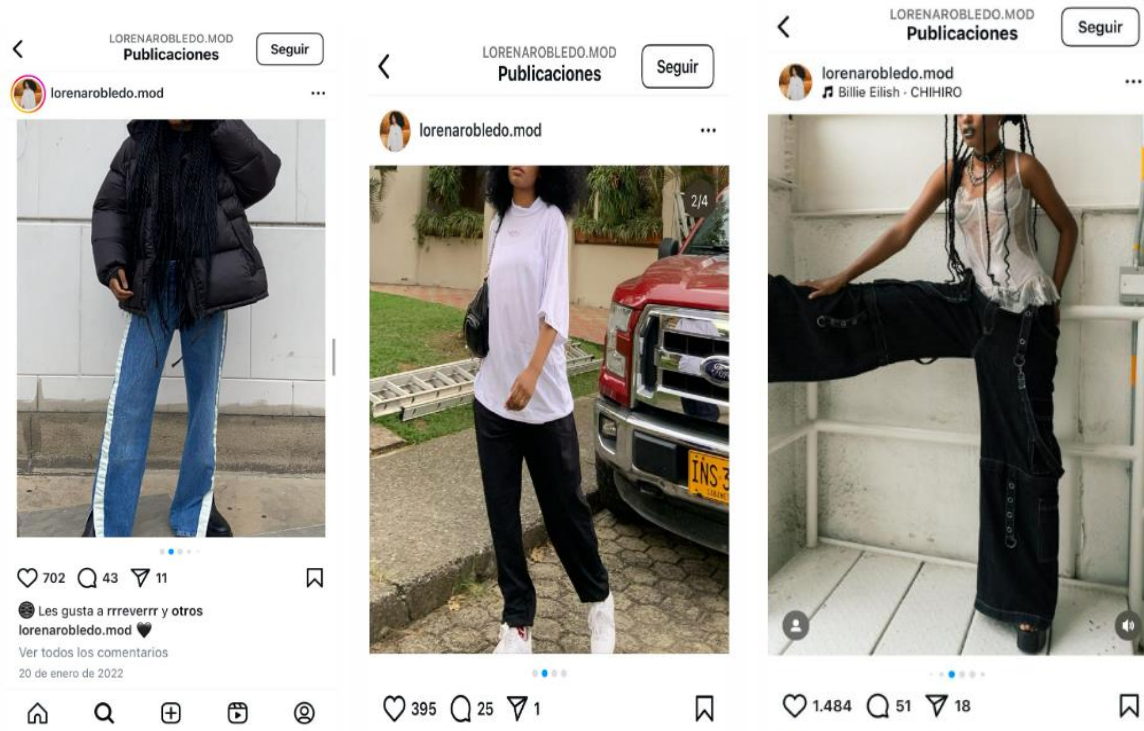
LORENAROBLEDO.MOD
Publicaciones
Seguir

lorenarobledo.mod

702 43 11

Les gusta a rrreverrr y otros
lorenarobledo.mod 🖤
Ver todos los comentarios
20 de enero de 2022

LORENAROBLEDO.MOD
Publicaciones
Seguir

lorenarobledo.mod

2/4

INS 3

395 25 1

LORENAROBLEDO.MOD
Publicaciones
Seguir

lorenarobledo.mod
Billie Eilish · CHIHIRO

1.484 51 18